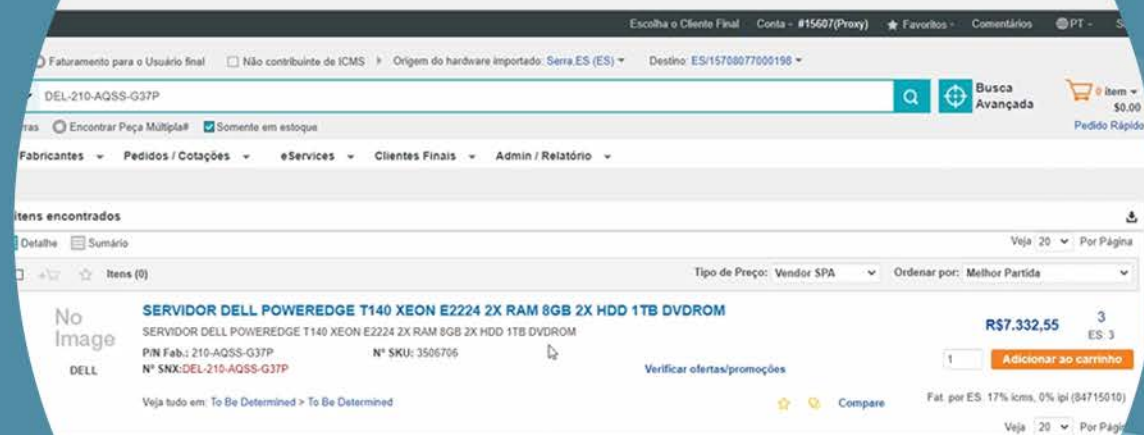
Escolha o Cliente Final Conta - #15607(Proxy) ★ Favoritos - Comentários PT - S

Faturamento para o Usuário final ☐ Não contribuinte de ICMS ▸ Origem do hardware importado: Serra,ES (ES) ▾ Destino: ES/15708077000198 ▾

DEL-210-AQSS-G37P

Busca Avançada

0 item ▾ $0.00

Pedido Rápido

ras Encontrar Peça Múltipla# Somente em estoque

Fabricantes ▾ Pedidos / Cotações ▾ eServices ▾ Clientes Finais ▾ Admin / Relatório ▾

itens encontrados

Detalhe Sumário

Veja 20 ▾ Por Página

Itens (0)

Tipo de Preço: Vendor SPA ▾ Ordenar por: Melhor Partida ▾

No Image

DELL

SERVIDOR DELL POWEREDGE T140 XEON E2224 2X RAM 8GB 2X HDD 1TB DVDROM

SERVIDOR DELL POWEREDGE T140 XEON E2224 2X RAM 8GB 2X HDD 1TB DVDROM

P/N Fab.: 210-AQSS-G37P Nº SKU: 3506706

Nº SNX:DEL-210-AQSS-G37P

Verificar ofertas/promoções

R$7.332,55

3
ES: 3

1

Adicionar ao carrinho

Veja tudo em: To Be Determined > To Be Determined

Compare

Fat. por ES: 17% icms, 0% ipi (84715010)

Veja 20 ▾ Por Págin